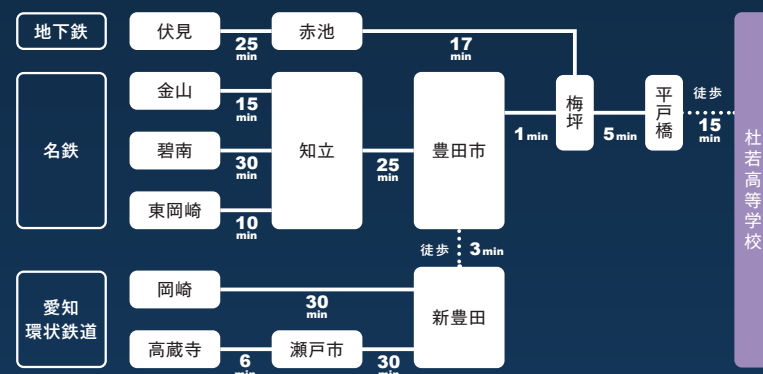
地下鉄

伏見

25 min

赤池

17 min

名鉄

金山

15 min

碧南

30 min

東岡崎

10 min

知立

25 min

豊田市

1 min

梅坪

5 min

平戸橋

徒歩

15 min

杜若高等学校

徒歩 3 min

愛知環状鉄道

岡崎

30 min

新豊田

高蔵寺

6 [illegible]

瀬戸市

30 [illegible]